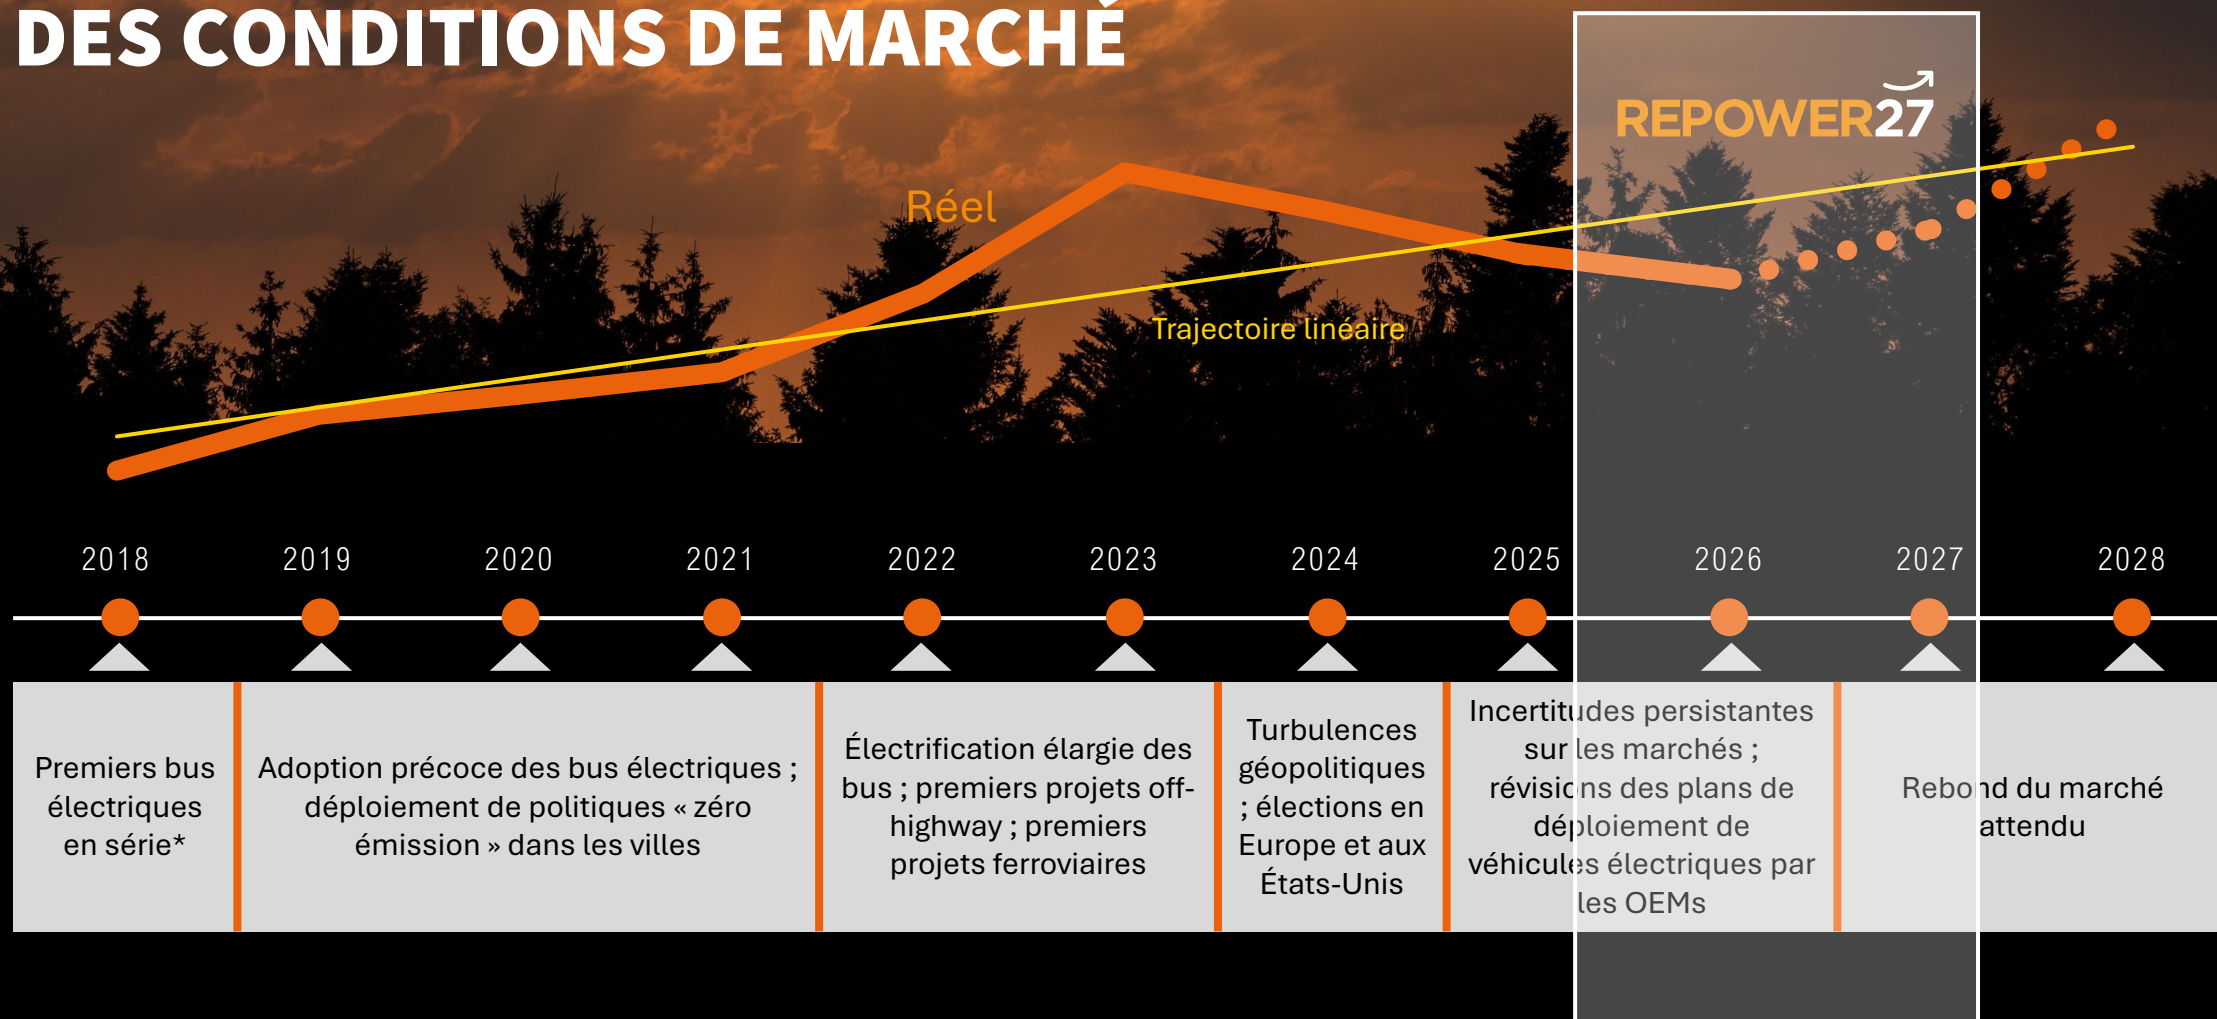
DES CONDITIONS DE MARCHÉ

REPOWER27

Réel

Trajectoire linéaire

2018 2019 2020 2021 2022 2023 2024 2025 2026 2027 2028

| Premiers bus électriques en série* | Adoption précoce des bus électriques ; déploiement de politiques « zéro émission » dans les villes | Électrification élargie des bus ; premiers projets off-highway ; premiers projets ferroviaires | Turbulences géopolitiques ; élections en Europe et aux États-Unis | Incertitudes persistantes sur les marchés ; révisions des plans de déploiement de véhicules électriques par les OEMs | Rebond du marché attendu |
|---|---|---|---|---|---|